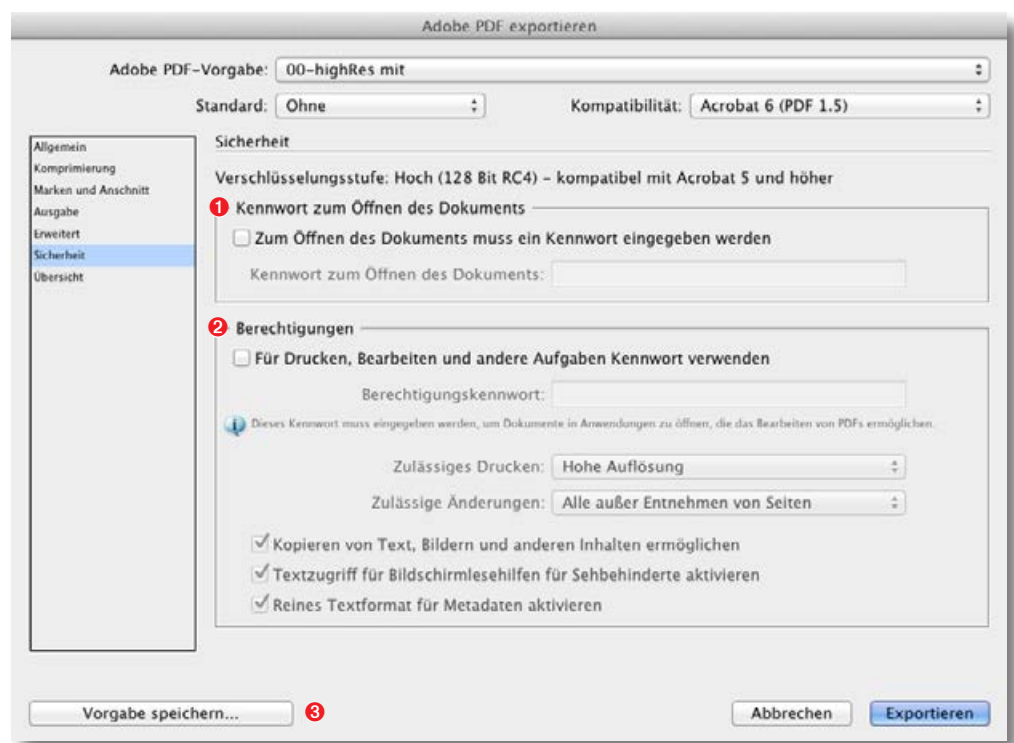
Adobe PDF exportieren

Adobe PDF-Vorgabe: 00-highRes mit

Standard: Ohne

Kompatibilität: Acrobat 6 (PDF 1.5)

Allgemein
Komprimierung
Marken und Anschnitt
Ausgabe
Erweitert
Sicherheit
Übersicht

Sicherheit

Verschlüsselungsstufe: Hoch (128 Bit RC4) – kompatibel mit Acrobat 5 und höher

1 Kennwort zum Öffnen des Dokuments

Zum Öffnen des Dokuments muss ein Kennwort eingegeben werden

Kennwort zum Öffnen des Dokuments:

2 Berechtigungen

Für Drucken, Bearbeiten und andere Aufgaben Kennwort verwenden

Berechtigungskennwort:

Dieses Kennwort muss eingegeben werden, um Dokumente in Anwendungen zu öffnen, die das Bearbeiten von PDFs ermöglichen.

Zulässiges Drucken: Hohe Auflösung

Zulässige Änderungen: Alle außer Entnehmen von Seiten

Kopieren von Text, Bildern und anderen Inhalten ermöglichen

Textzugriff für Bildschirmlesehilfen für Sehbehinderte aktivieren

Reines Textformat für Metadaten aktivieren

Vorgabe speichern...

3

Abbrechen

Exportieren